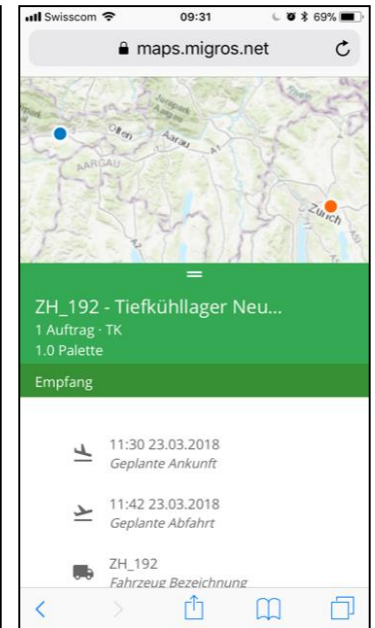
Swisscom 09:31 69%

maps.migros.net

Olten Aarau AARGAU Zurich

ZH_192 - Tiefkühllager Neu...
1 Auftrag · TK
1.0 Palette

Empfang

11:30 23.03.2018
Geplante Ankunft

11:42 23.03.2018
Geplante Abfahrt

ZH_192
Fahrzeug Bezeichnung